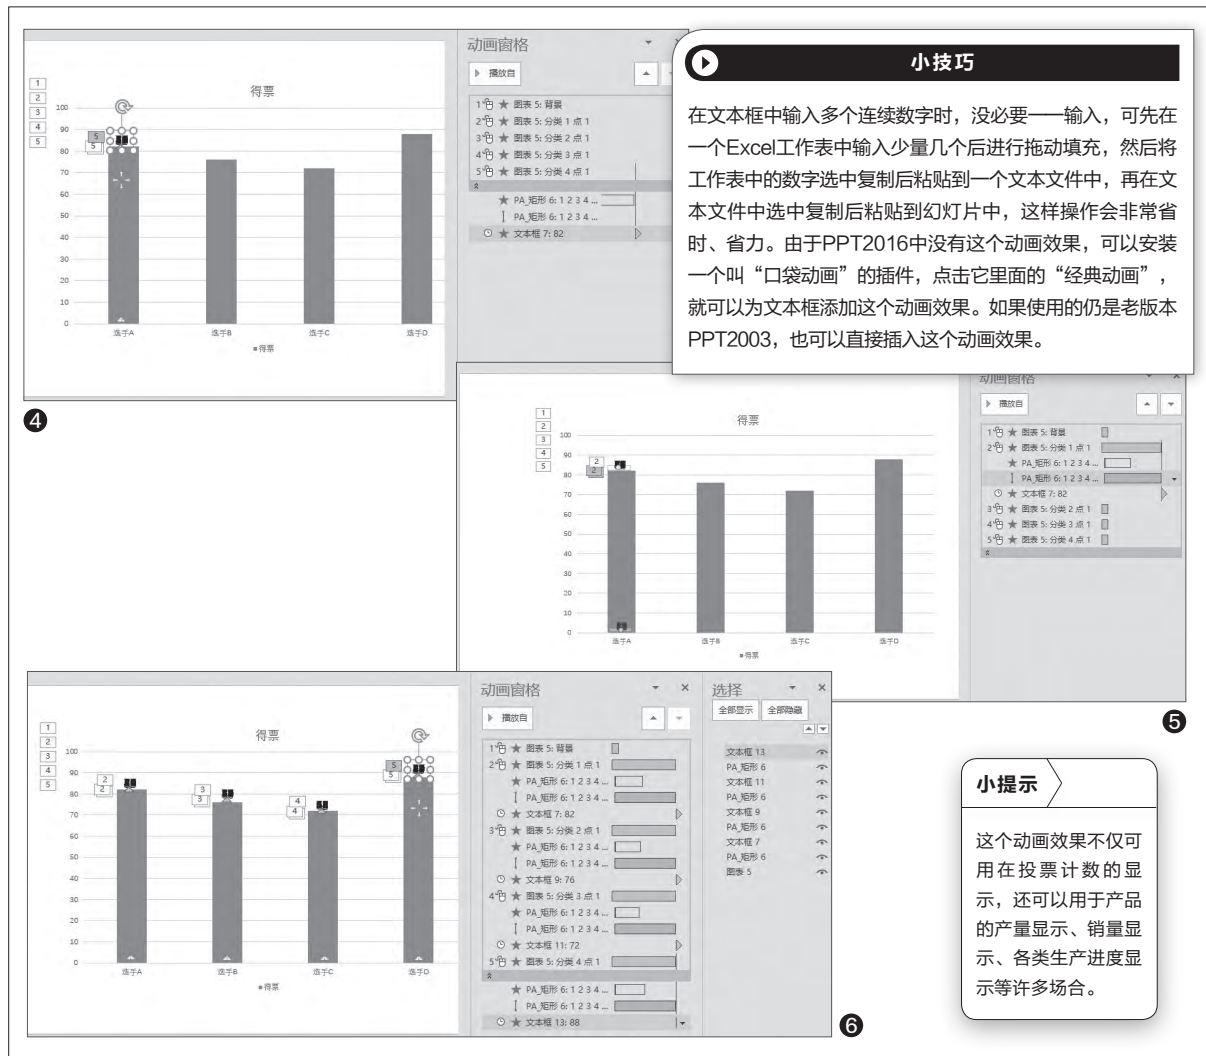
1
2
3
4
5

得票

100
90
80
70
60
50
40
30
20
10
0

选手A 选手B 选手C 选手D

■得票

❹

动画窗格

播放自

1 ★ 图表 5: 背景
2 ★ 图表 5: 分类 1 点 1
3 ★ 图表 5: 分类 2 点 1
4 ★ 图表 5: 分类 3 点 1
5 ★ 图表 5: 分类 4 点 1
★ PA_矩形 6: 1 2 3 4 ...
PA_矩形 6: 1 2 3 4 ...
★ 文本框 7: 82

小技巧

在文本框中输入多个连续数字时，没必要一一输入，可先在一个Excel工作表中输入少量几个后进行拖动填充，然后将工作表中的数字选中复制后粘贴到一个文本文件中，再在文本文件中选中复制后粘贴到幻灯片中，这样操作会非常省时、省力。由于PPT2016中没有这个动画效果，可以安装一个叫“口袋动画”的插件，点击它里面的“经典动画”，就可以为文本框添加这个动画效果。如果使用的仍是老版本PPT2003，也可以直接插入这个动画效果。

得票

动画窗格

播放自

1 ★ 图表 5: 背景
2 ★ 图表 5: 分类 1 点 1
★ PA_矩形 6: 1 2 3 4 ...
PA_矩形 6: 1 2 3 4 ...
★ 文本框 7: 82
3 ★ 图表 5: 分类 2 点 1
4 ★ 图表 5: 分类 3 点 1
5 ★ 图表 5: 分类 4 点 1

❺

得票

动画窗格

播放自

1 ★ 图表 5: 背景
2 ★ 图表 5: 分类 1 点 1
★ PA_矩形 6: 1 2 3 4 ...
PA_矩形 6: 1 2 3 4 ...
★ 文本框 7: 82
3 ★ 图表 5: 分类 2 点 1
★ PA_矩形 6: 1 2 3 4 ...
PA_矩形 6: 1 2 3 4 ...
★ 文本框 9: 76
4 ★ 图表 5: 分类 3 点 1
★ PA_矩形 6: 1 2 3 4 ...
PA_矩形 6: 1 2 3 4 ...
★ 文本框 11: 72
5 ★ 图表 5: 分类 4 点 1
★ PA_矩形 6: 1 2 3 4 ...
PA_矩形 6: 1 2 3 4 ...
★ 文本框 13: 88

选择

全部显示 全部隐藏

文本框 13
PA_矩形 6
文本框 11
PA_矩形 6
文本框 9
PA_矩形 6
文本框 7
PA_矩形 6
图表 5

❻

小提示

这个动画效果不仅可用在投票计数的显示，还可以用于产品的产量显示、销量显示、各类生产进度显示等许多场合。